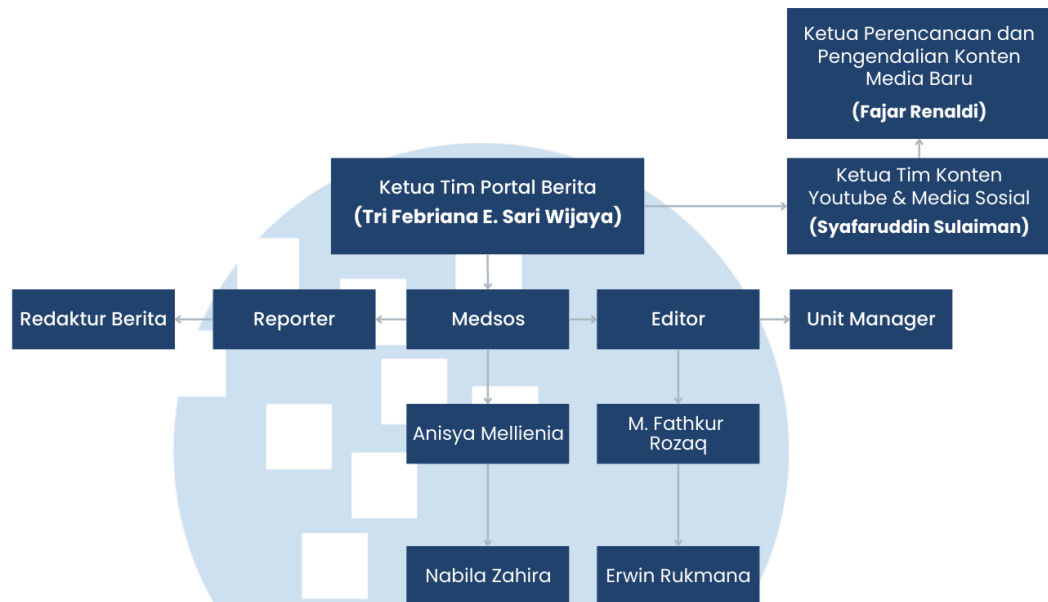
Ketua Perencanaan dan Pengendalian Konten Media Baru
(Fajar Renaldi)

Ketua Tim Portal Berita
(Tri Febriana E. Sari Wijaya)

Ketua Tim Konten Youtube & Media Sosial
(Syafaruddin Sulaiman)

Redaktur Berita

Reporter

Medsos

Editor

Unit Manager

Anisya Mellienia

M. Fathkur Rozaq

Nabila Zahira

Erwin Rukmana